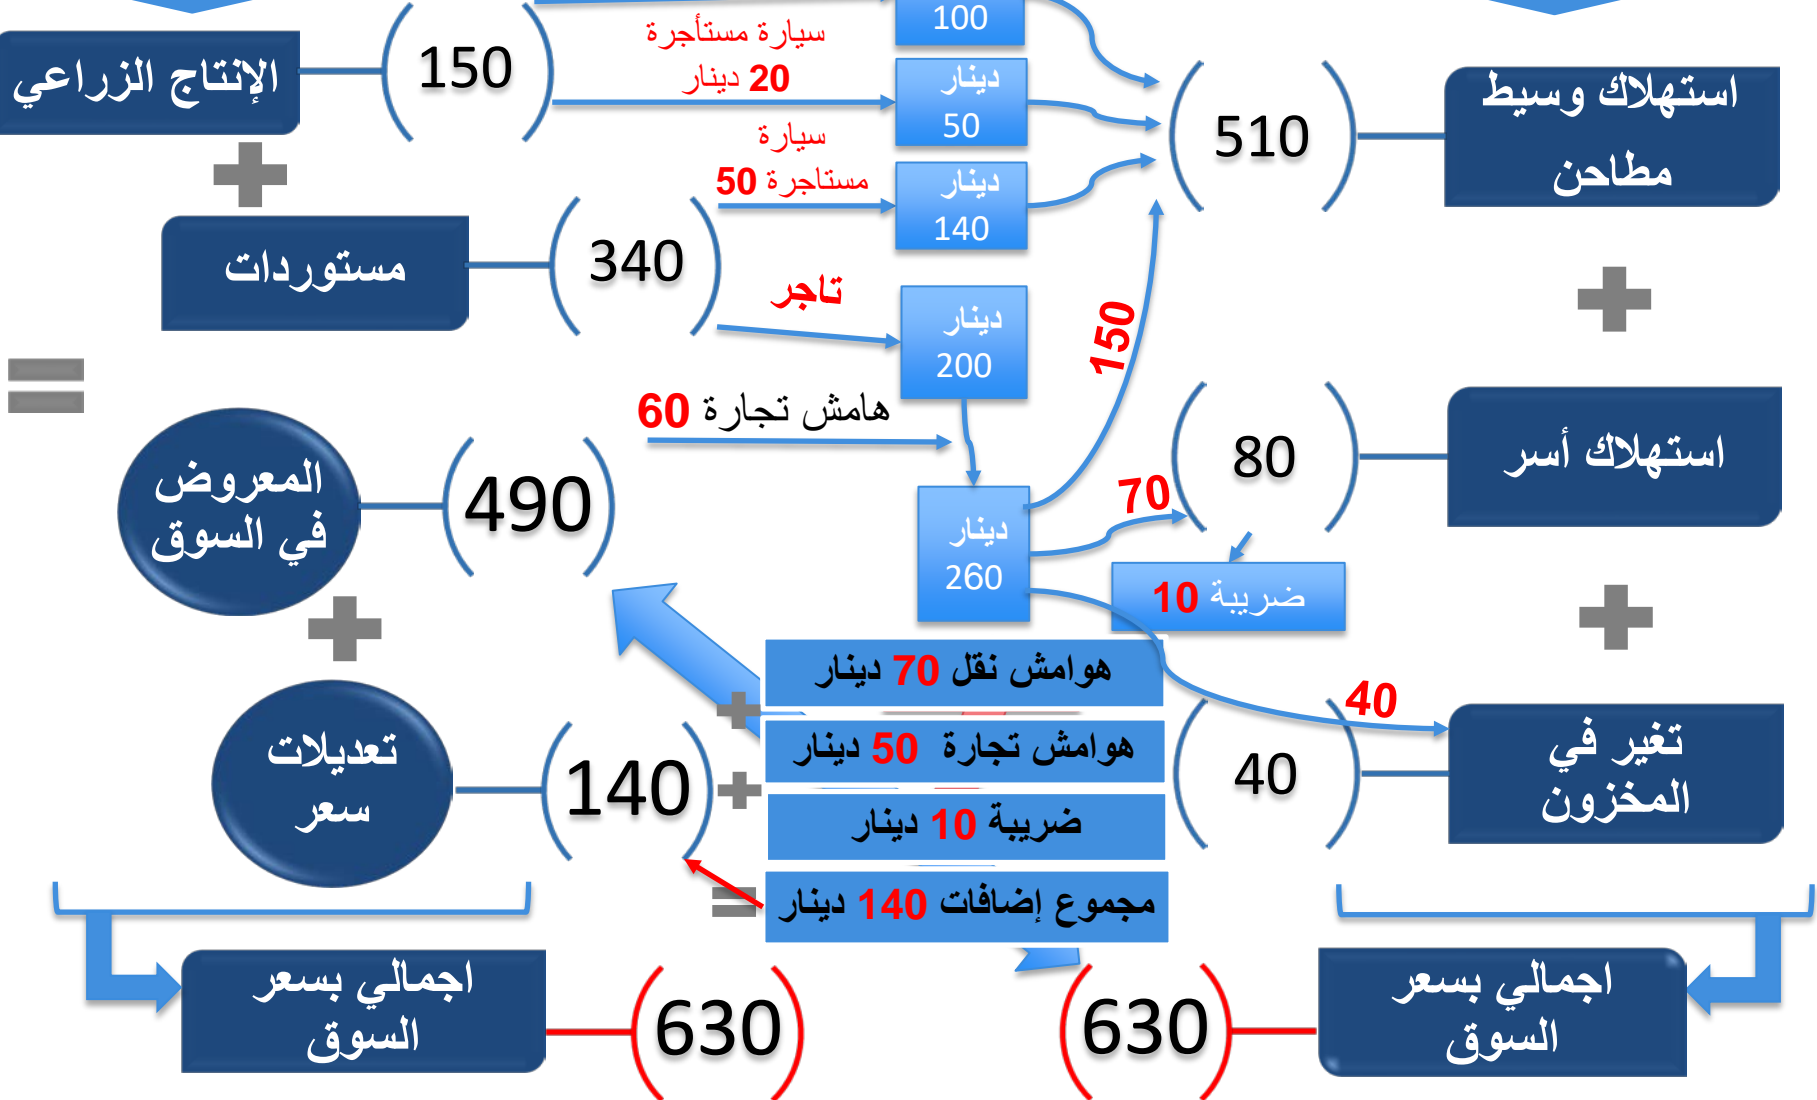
الإنتاج الزراعي
150
سيارة مستأجرة
20 دينار
100
دينار
50
سيارة
مستأجرة 50
دينار
140
510
استهلاك وسيط
مطاعم
مستوردات
340
تاجر
دينار
200
150
هامش تجارة 60
المعروض في السوق
490
دينار
260
70
80
استهلاك أسر
ضريبة 10
هوامش نقل 70 دينار
هوامش تجارة 50 دينار
ضريبة 10 دينار
مجموع إضافات 140 دينار
40
40
تغير في المخزون
تعديلات سعر
140
اجمالي بسعر السوق
630
630
اجمالي بسعر السوق